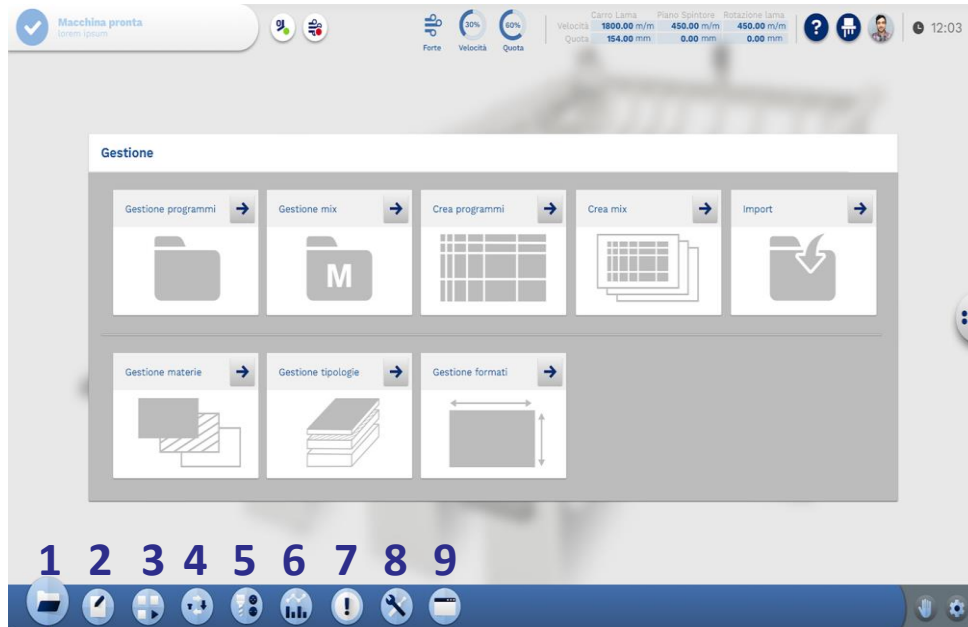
Macchina pronta
lorem ipsum

Forte 30% Velocità 60% Quota

| | Carro Lama | Piano Spintore | Rotazione lama |
|---|---|---|---|
| Velocità | 1800.00 m/m | 450.00 m/m | 450.00 m/m |
| Quota | 154.00 mm | 0.00 mm | 0.00 mm |

12:03

Gestione

Gestione programmi
Gestione mix
M
Crea programmi
Crea mix
Import

Gestione materie
Gestione tipologie
Gestione formati

1 2 3 4 5 6 7 8 9